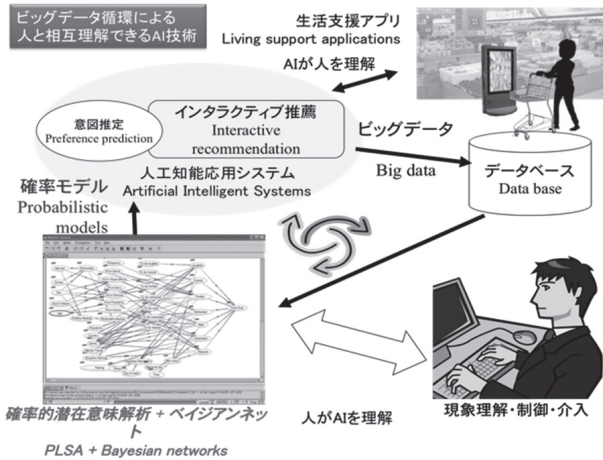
ビッグデータ循環による
人と相互理解できるAI技術

生活支援アプリ
Living support applications

AIが人を理解

意図推定
Preference prediction

インタラクティブ推薦
Interactive recommendation

ビッグデータ
Big data

人工知能応用システム
Artificial Intelligent Systems

データベース
Data base

確率モデル
Probabilistic models

確率的潜在意味解析 + ベイジアンネット
ト
PLSA + Bayesian networks

人がAIを理解

現象理解・制御・介入